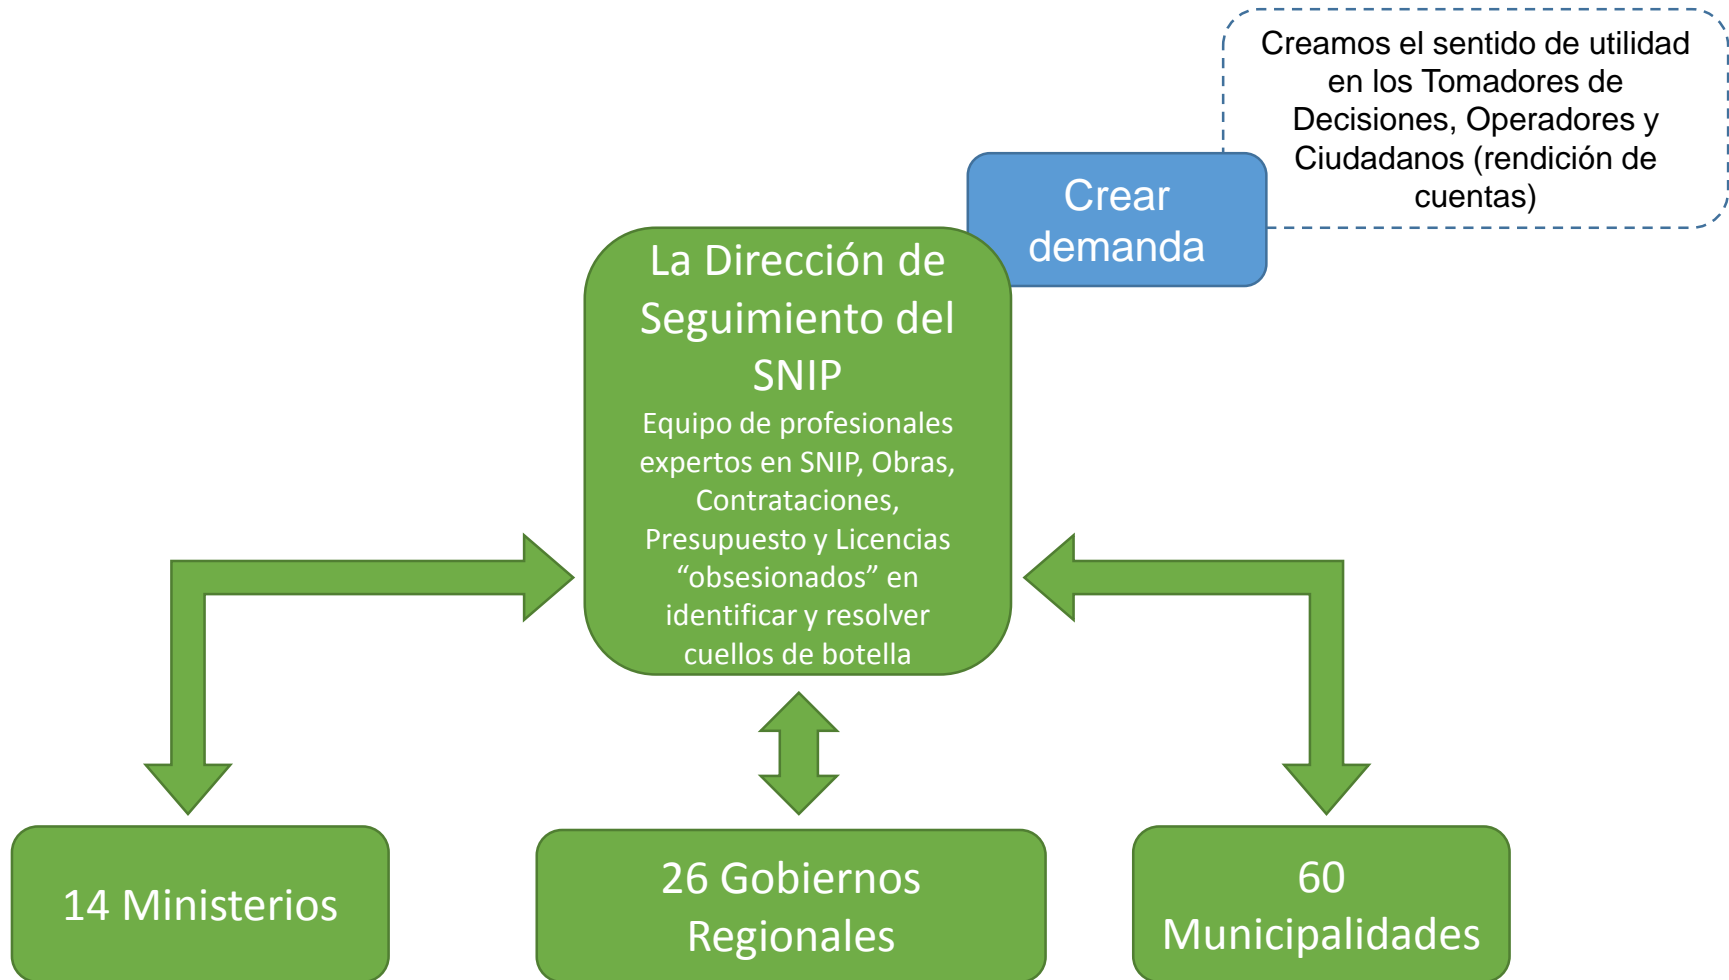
Creamos el sentido de utilidad en los Tomadores de Decisiones, Operadores y Ciudadanos (rendición de cuentas)

Crear demanda

La Dirección de Seguimiento del SNIP

Equipo de profesionales expertos en SNIP, Obras, Contrataciones, Presupuesto y Licencias “obsesionados” en identificar y resolver cuellos de botella

14 Ministerios

26 Gobiernos Regionales

60 Municipalidades